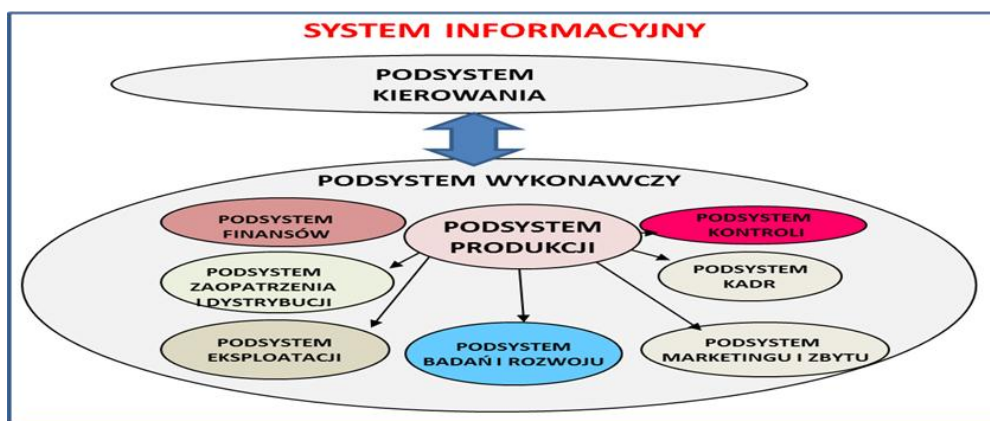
SYSTEM INFORMACYJNY

PODSYSTEM KIEROWANIA

PODSYSTEM WYKONAWCZY

PODSYSTEM FINANSÓW

PODSYSTEM PRODUKCJI

PODSYSTEM KONTROLI

PODSYSTEM ZAOPATRZENIA I DYSTRYBUCJI

PODSYSTEM KADR

PODSYSTEM EKSPLOATACJI

PODSYSTEM BADAŃ I ROZWOJU

PODSYSTEM MARKETINGU I ZBYTU